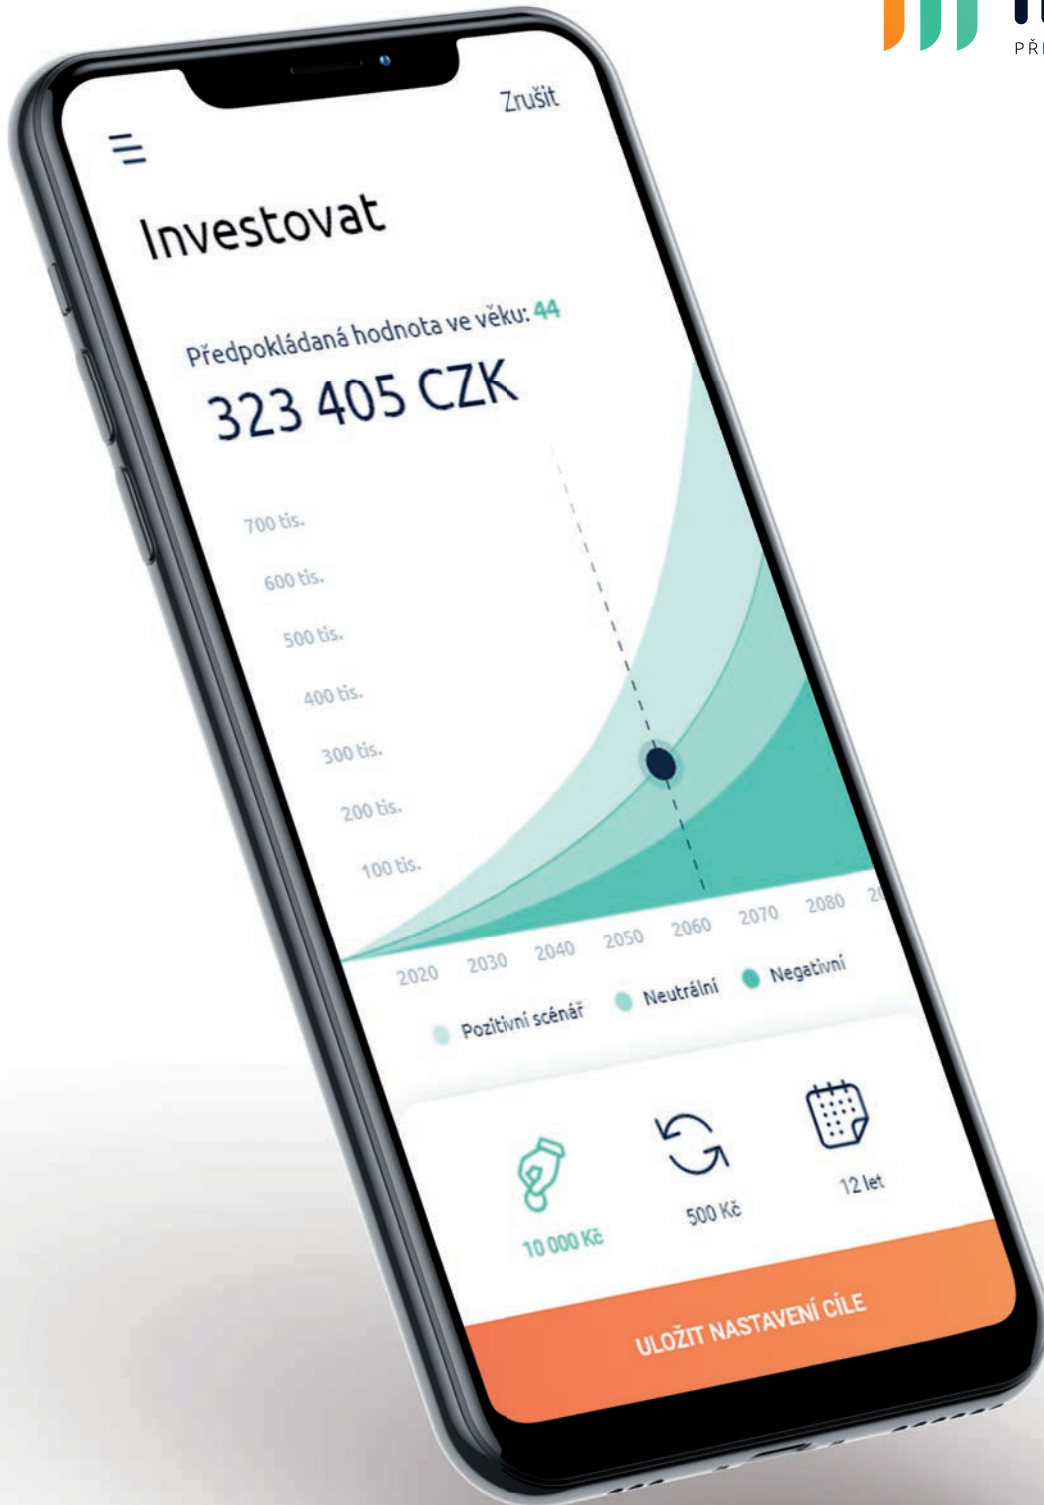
PŘ

Zrušit

Investovat

Předpokládaná hodnota ve věku: 44

323 405 CZK

700 tis.
600 tis.
500 tis.
400 tis.
300 tis.
200 tis.
100 tis.

2020 2030 2040 2050 2060 2070 2080 2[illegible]

Pozitivní scénář Neutrální Negativní

10 000 Kč
500 Kč
12 let

ULOŽIT NASTAVENÍ CÍLE